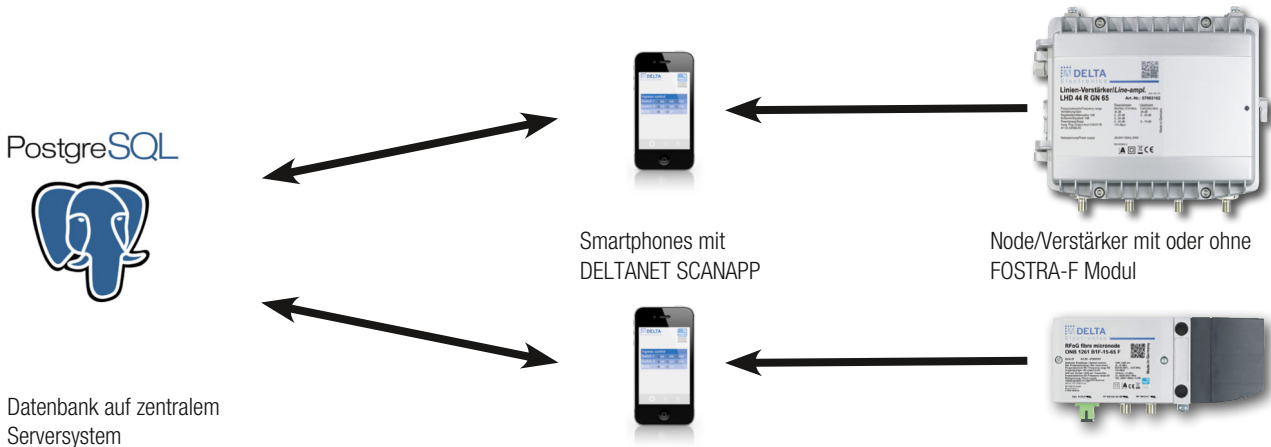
PostgreSQL

Datenbank auf zentralem Serversystem

DELTA

DELTA

Smartphones mit DELTANET SCANAPP

DELTA
Linien-Verstärker/Line-ampl.
LHD 44 R GN 65

Node/Verstärker mit oder ohne FOSTRA-F Modul

DELTA
RFoG fibre micronode
ONS 1261 B1F-15-65 F